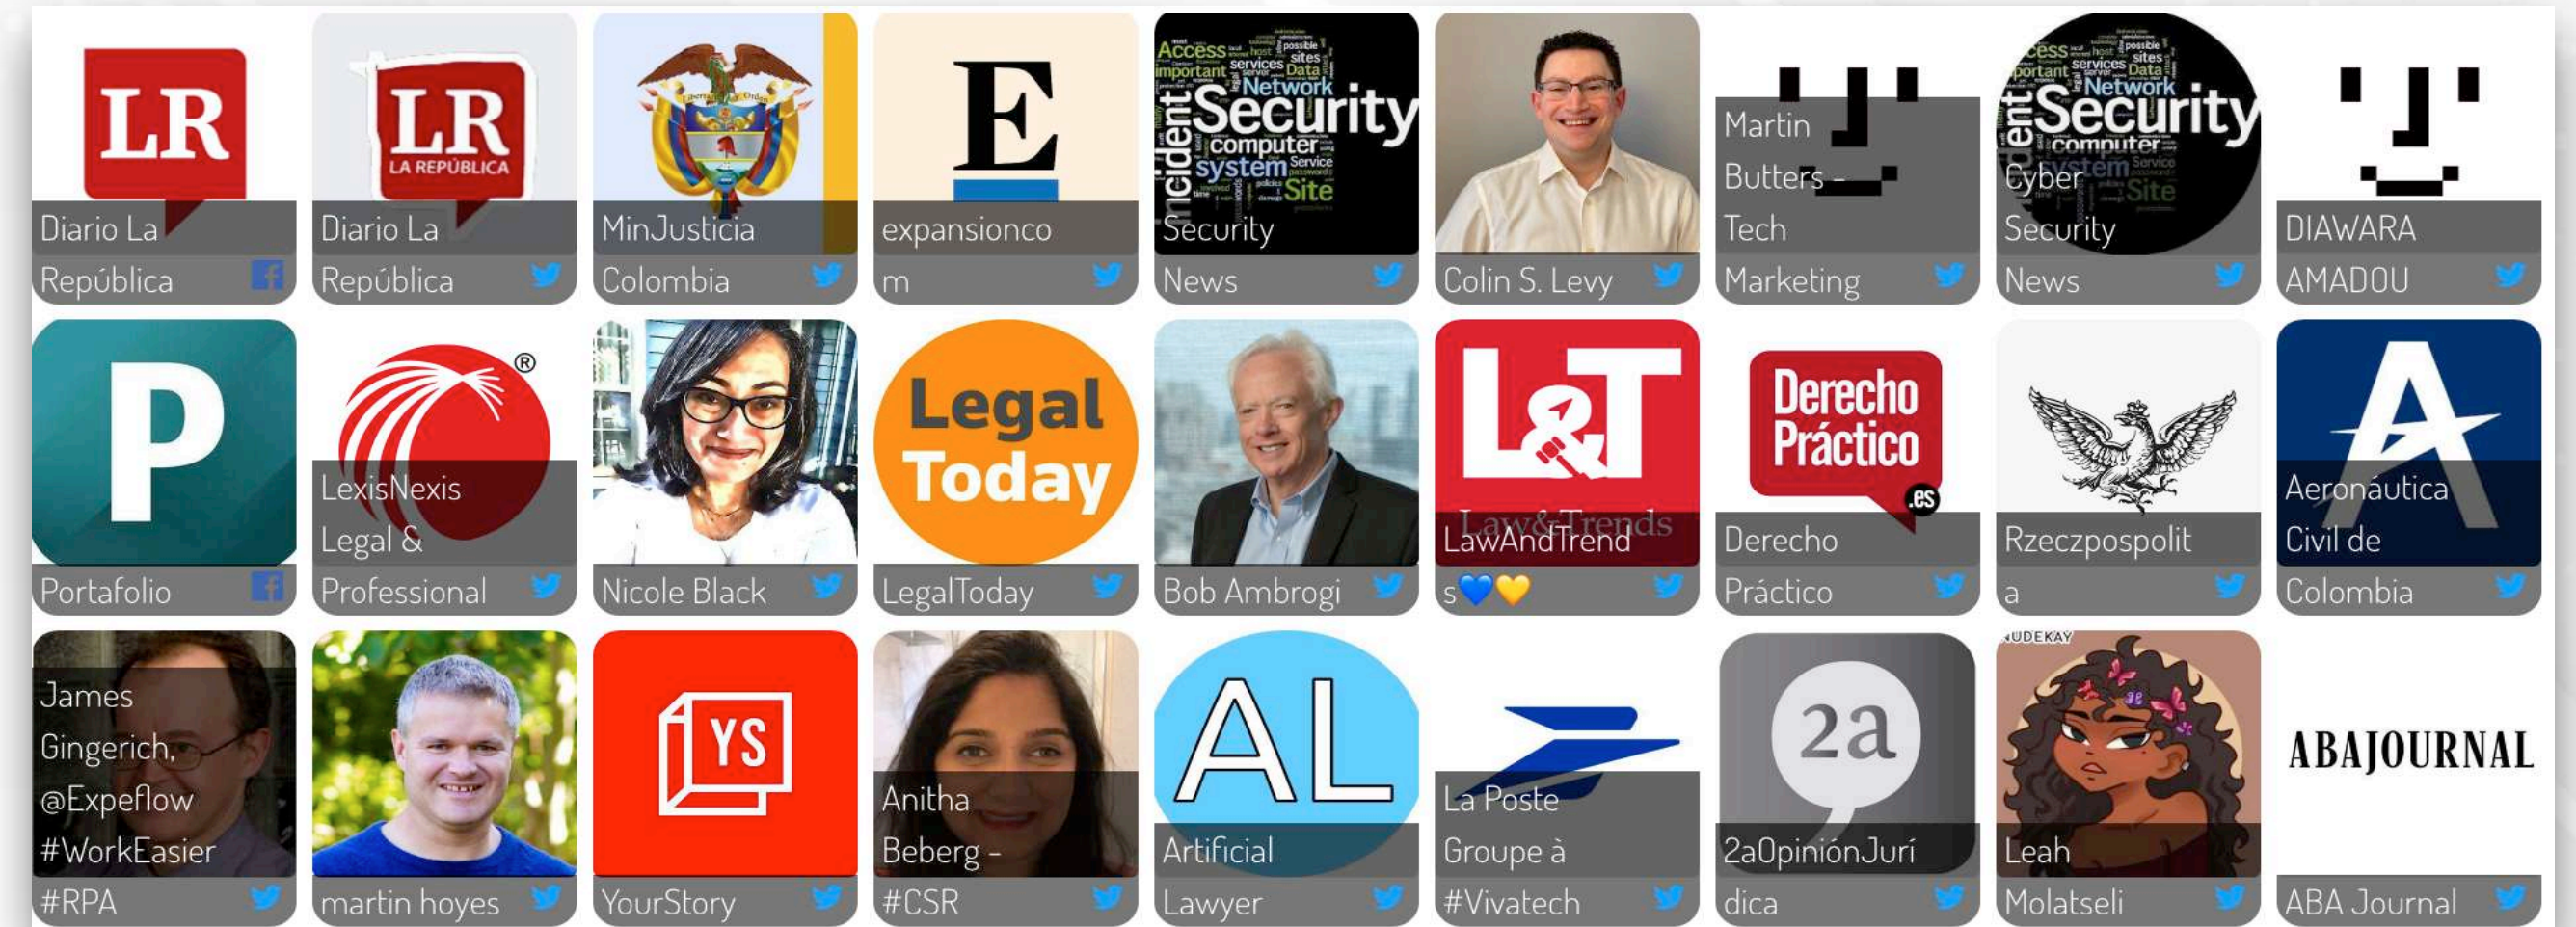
LR
Diario La República

LR
LA REPÚBLICA
Diario La República

MinJusticia Colombia

E
expansioncom

Access Security Network computer system services sites Data Service Site
Security News

Colin S. Levy

Martin Butters - Tech Marketing

Security Network computer
Cyber Security News

DIAWARA AMADOU

P
Portafolio

LexisNexis Legal & Professional

Nicole Black

Legal Today
LegalToday

Bob Ambrogi

L&T
Law&Trends
LawAndTrends💙💛

Derecho Práctico .es
Derecho Práctico

Rzeczpospolita

A
Aeronáutica Civil de Colombia

James Gingerich, @Expeflow #WorkEasier #RPA

martin hoyes

YS
YourStory

Anitha Beberg - #CSR

AL
Artificial Lawyer

La Poste Groupe à #Vivatech

2a
2aOpiniónJurídica

UDEKAY
Leah Molatseli

ABAJOURNAL
ABA Journal